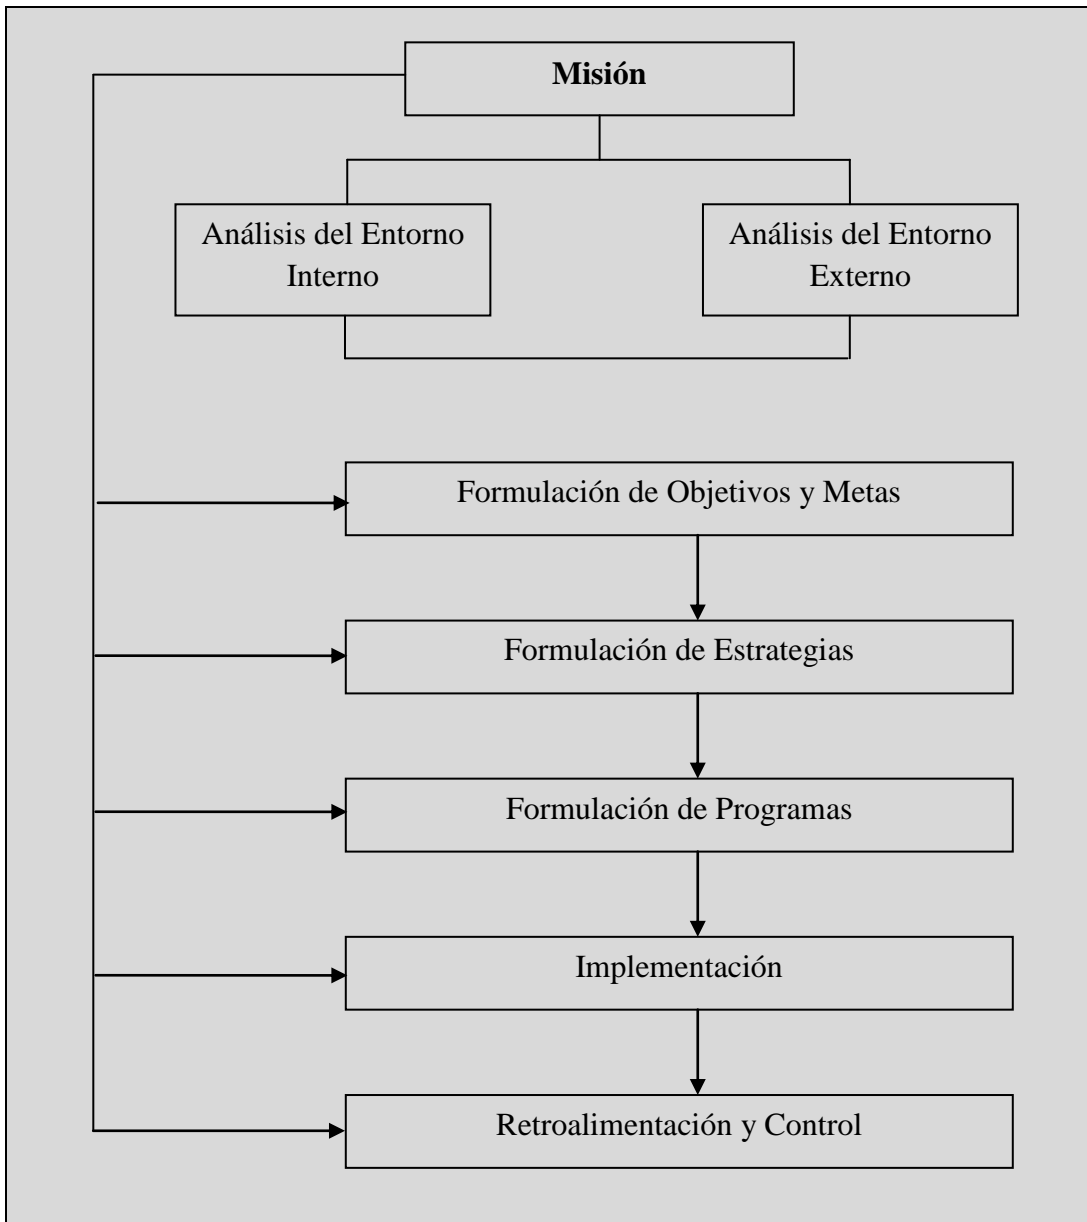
**Misión**

Análisis del Entorno Interno

Análisis del Entorno Externo

Formulación de Objetivos y Metas

Formulación de Estrategias

Formulación de Programas

Implementación

Retroalimentación y Control